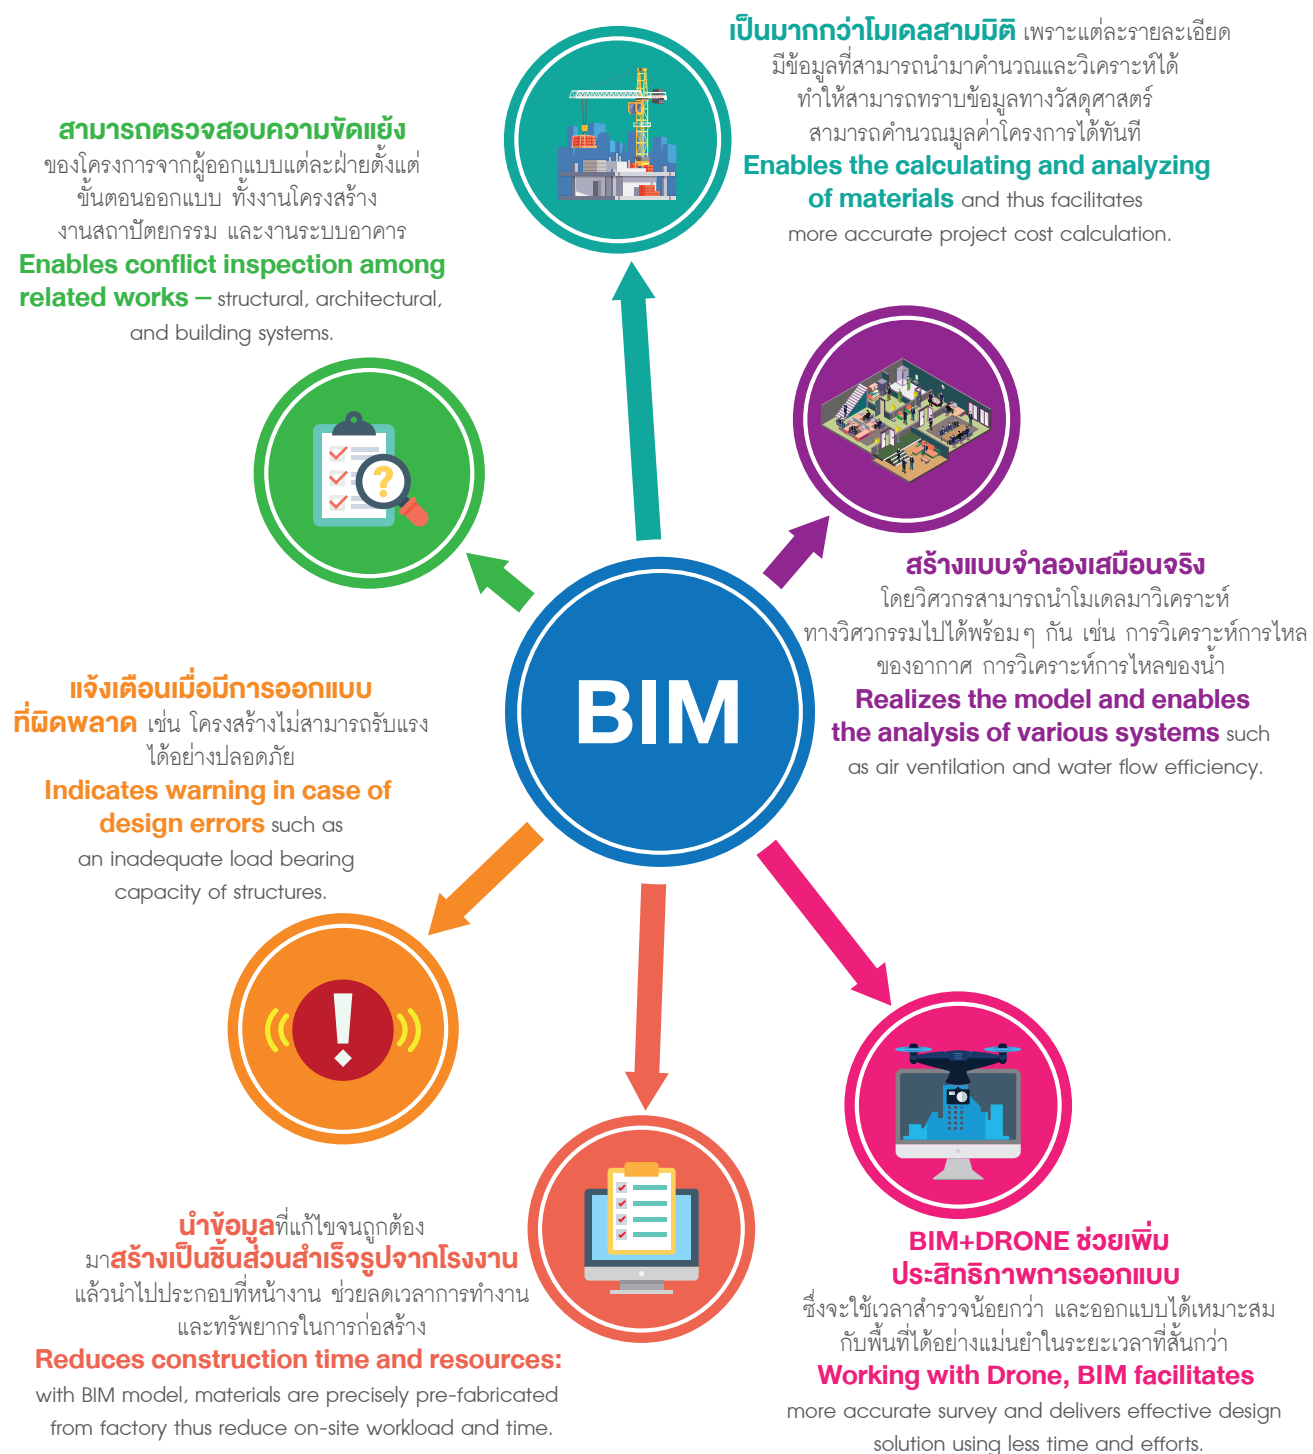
เป็นมากกว่าโมเดลสามมิติ เพราะแต่ละรายละเอียด มีข้อมูลที่สามารถนำมาคำนวณและวิเคราะห์ได้ ทำให้สามารถทราบข้อมูลทางวัสดุศาสตร์ สามารถคำนวณมูลค่าโครงการได้ทันที
Enables the calculating and analyzing of materials and thus facilitates more accurate project cost calculation.

สามารถตรวจสอบความขัดแย้ง ของโครงการจากผู้ออกแบบแต่ละฝ่ายตั้งแต่ ขั้นตอนออกแบบ ทั้งงานโครงสร้าง งานสถาปัตยกรรม และงานระบบอาคาร
Enables conflict inspection among related works – structural, architectural, and building systems.

สร้างแบบจำลองเสมือนจริง โดยวิศวกรสามารถนำโมเดลมาวิเคราะห์ ทางวิศวกรรมไปได้พร้อมๆ กัน เช่น การวิเคราะห์การไหลของอากาศ การวิเคราะห์การไหลของน้ำ
Realizes the model and enables the analysis of various systems such as air ventilation and water flow efficiency.

BIM

แจ้งเตือนเมื่อมีการออกแบบที่ผิดพลาด เช่น โครงสร้างไม่สามารถรับแรงได้อย่างปลอดภัย
Indicates warning in case of design errors such as an inadequate load bearing capacity of structures.

นำข้อมูลที่แก้ไขจนถูกต้อง มาสร้างเป็นชิ้นส่วนสำเร็จรูปจากโรงงาน แล้วนำไปประกอบที่หน้างาน ช่วยลดเวลาการทำงาน และทรัพยากรในการก่อสร้าง
Reduces construction time and resources: with BIM model, materials are precisely pre-fabricated from factory thus reduce on-site workload and time.

BIM+DRONE ช่วยเพิ่มประสิทธิภาพการออกแบบ ซึ่งจะใช้เวลาสำรวจน้อยกว่า และออกแบบได้เหมาะสม กับพื้นที่ได้อย่างแม่นยำในระยะเวลาที่สั้นกว่า
Working with Drone, BIM facilitates more accurate survey and delivers effective design solution using less time and efforts.